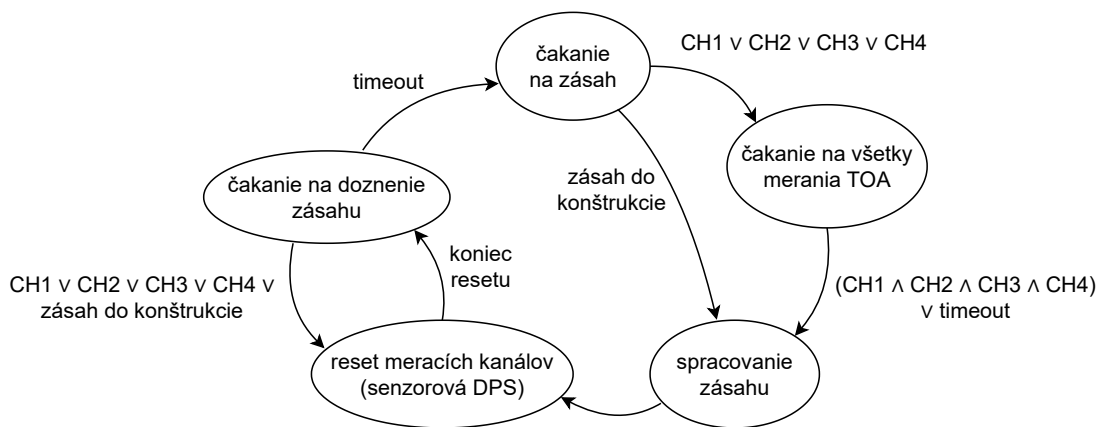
čakanie na zásah

CH1 ∨ CH2 ∨ CH3 ∨ CH4

timeout

čakanie na všetky merania TOA

zásah do konštrukcie

čakanie na doznenie zásahu

koniec resetu

CH1 ∨ CH2 ∨ CH3 ∨ CH4 ∨ zásah do konštrukcie

(CH1 ∧ CH2 ∧ CH3 ∧ CH4) ∨ timeout

reset meracích kanálov (senzorová DPS)

spracovanie zásahu